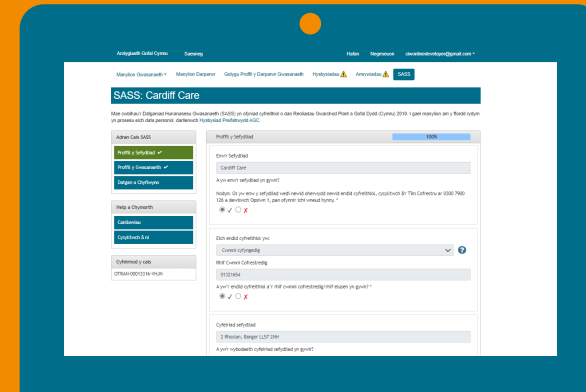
Arolygiaeth Gofal Cymru Sarsaeg Hafan Negeseuon cieuatimedevelopet@gmail.com

Manylion Gwasanaeth Manylion Darparwr Golygu Proffil y Darparwr Gwasanaeth Hysbysiadau Amrywiadau SASS

SASS: Cardiff Care

Mae cwblhau'r Datganiad Hunanasesu Gwasanaeth (SASS) yn ofyniad cyfreithiol o dan Reoliadau Gwarchod Plant a Gofal Dydd (Cymru) 2010. I gael manylion am y ffordd rydym yn prosesu eich data personol, darllenwch Hysbysiad Preifatrwydd AGC.

Adran Cais SASS

Proffil y Sefydliad ✓

Proffil y Gwasanaeth ✓

Datgan a Chyflwyno

Help a Chymorth

Canllawiau

Cwestiynau Cyffredin

Cyfeirnod y cais

OTRAH-00012316-YHJN

Proffil y Sefydliad

100%

Enw'r Sefydliad

Cardiff Care

A yw enw'r sefydliad yn gywir?

Nodyn: Os yw enw y sefydliad wedi newid oherwydd newid endid cyfreithiol, cysylltwch â'r Tîm Cofrestru ar 0300 7900 126 a dewiswch Opsiwn 1, pan ofynnir i chi wneud hynny. *

◉ ✓ ○ ✗

Eich endid cyfreithiol yw:

Cwmni cyfyngedig

Rhif Cwmni Cofrestredig

01321654

A yw'r endid cyfreithiol a'r rhif cwmni cofrestredig /rhif elusen yn gywir? *

◉ ✓ ○ ✗

Cyfeiriad sefydliad

2 Rhoslan, Bangor LL57 2HH

A yw'r wybodaeth cyfeiriad sefydliad yn gywir?